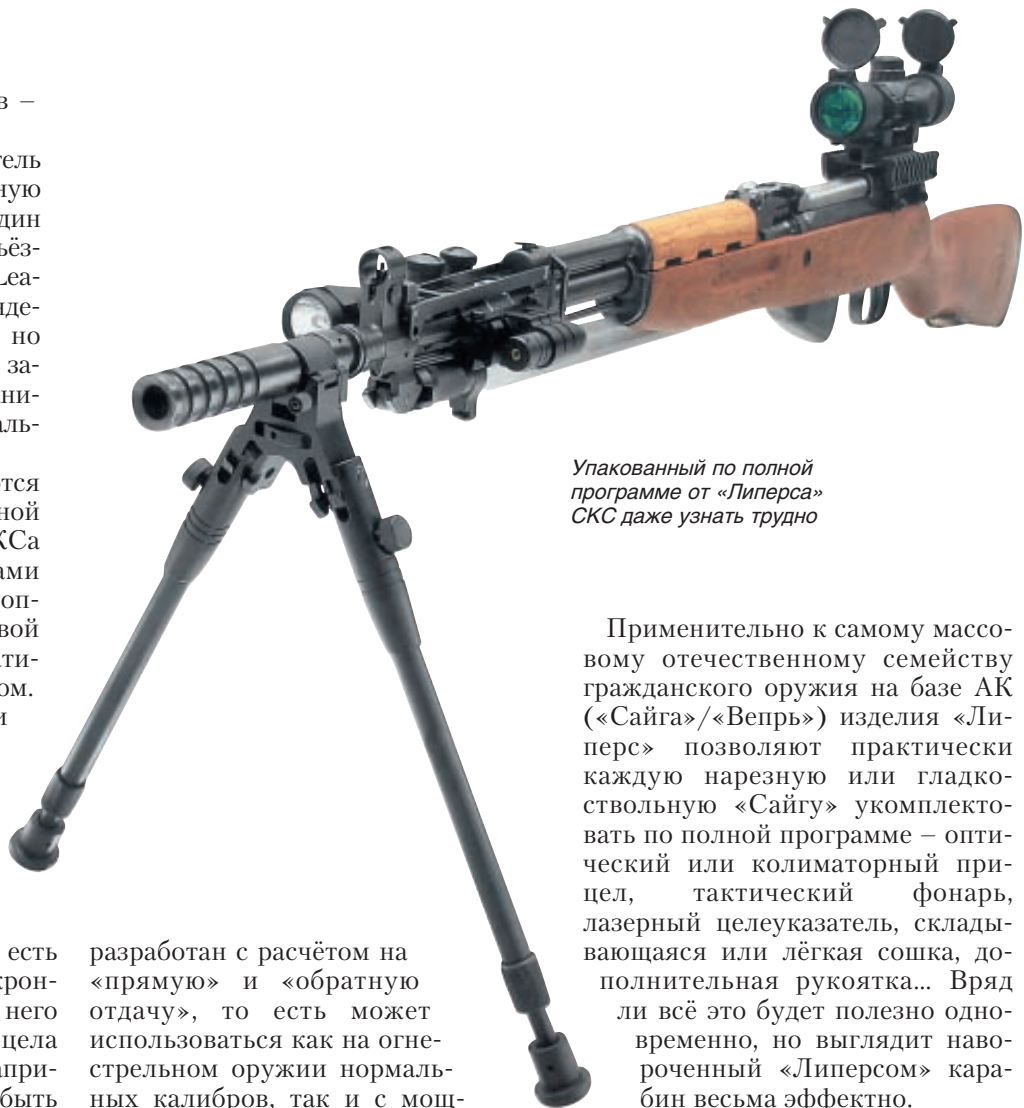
в –

тель
ную
дин
ьёз-
Lea-
иде-
но
за-
ни-
аль-

тся
ной
КСа
ами
оп-
вой
ти-
ом.
и

Упакованный по полной программе от «Липерса» СКС даже узнать трудно

Применительно к самому массовому отечественному семейству гражданского оружия на базе АК («Сайга»/«Вепрь») изделия «Литерс» позволяют практически каждую нарезную или гладкоствольную «Сайгу» укомплектовать по полной программе – оптический или колиматорный прицел, тактический фонарь, лазерный целеуказатель, складывающаяся или лёгкая сошка, дополнительная рукоятка... Вряд ли всё это будет полезно одновременно, но выглядит навороченный «Липерсом» карабин весьма эффектно.

есть
крон-
него
цела
апри-
быть

разработан с расчётом на «прямую» и «обратную отдачу», то есть может использоваться как на огнестрельном оружии нормальных калибров, так и с мощ-